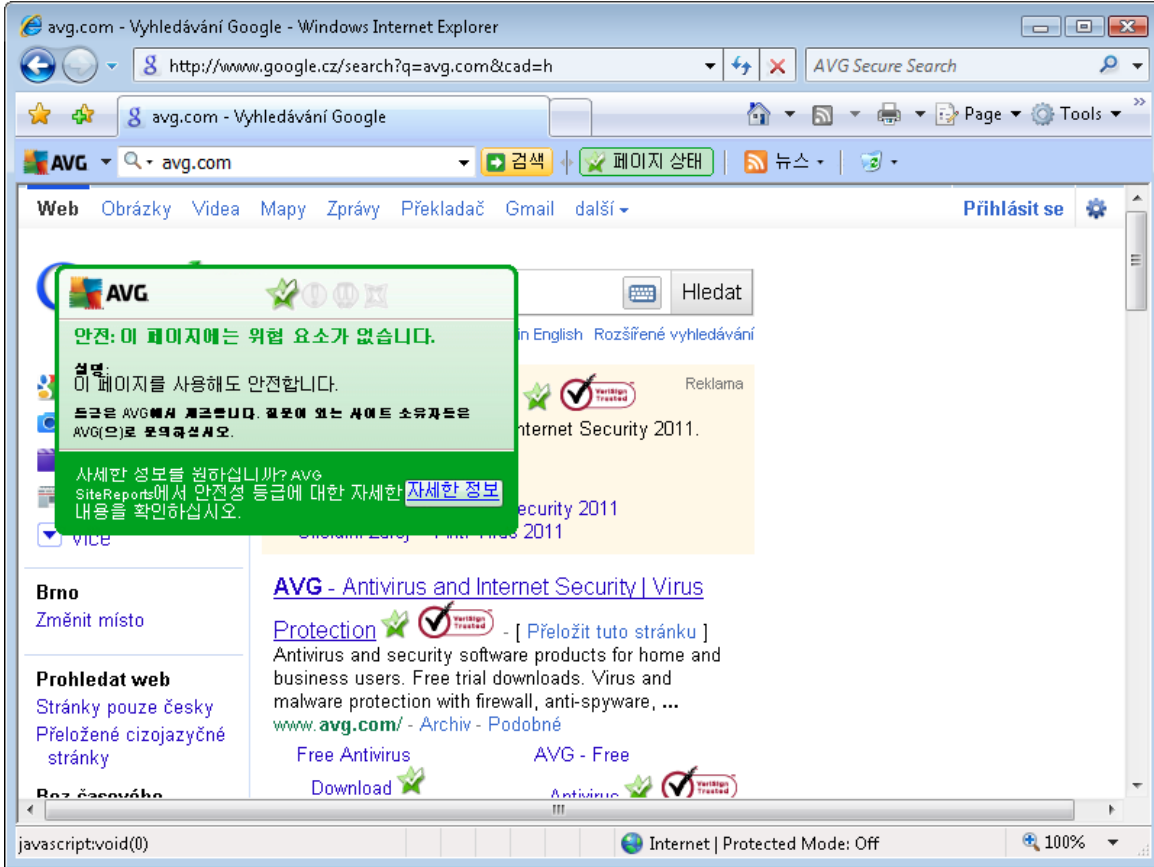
avg.com - Vyhledávání Google - Windows Internet Explorer

http://www.google.cz/search?q=avg.com&cad=h

AVG Secure Search

avg.com - Vyhledávání Google

Page ▾ Tools ▾

AVG ▾ avg.com ▾ 검색 페이지 상태 뉴스 ▾

Web Obrázky Videa Mapy Zprávy Překladač Gmail další ▾ Přihlásit se

AVG

안전: 이 페이지에는 위협 요소가 없습니다.

설명:
이 페이지를 사용해도 안전합니다.

등급은 AVG에서 제공합니다. 질문이 있는 사이트 소유자들은 AVG(으)로 문의하십시오.

사세한 정보를 원하십니까? AVG SiteReports에서 안전성 등급에 대한 자세한 내용을 확인하십시오. 자세한 정보

Hledat

in English Rozšířené vyhledávání

Reklama

nternet Security 2011.

ecurity 2011

Oficiální Zdroj – Antivirus 2011

Více

Brno
Změnit místo

Prohledat web
Stránky pouze česky
Přeložené cizojazyčné stránky

Bez časového

AVG - Antivirus and Internet Security | Virus Protection VeriSign Trusted - [ Přeložit tuto stránku ]
Antivirus and security software products for home and business users. Free trial downloads. Virus and malware protection with firewall, anti-spyware, ...
www.avg.com/ - Archiv - Podobné

Free Antivirus Download

AVG - Free Antivirus VeriSign Trusted

javascript:void(0)

Internet | Protected Mode: Off

100% ▾